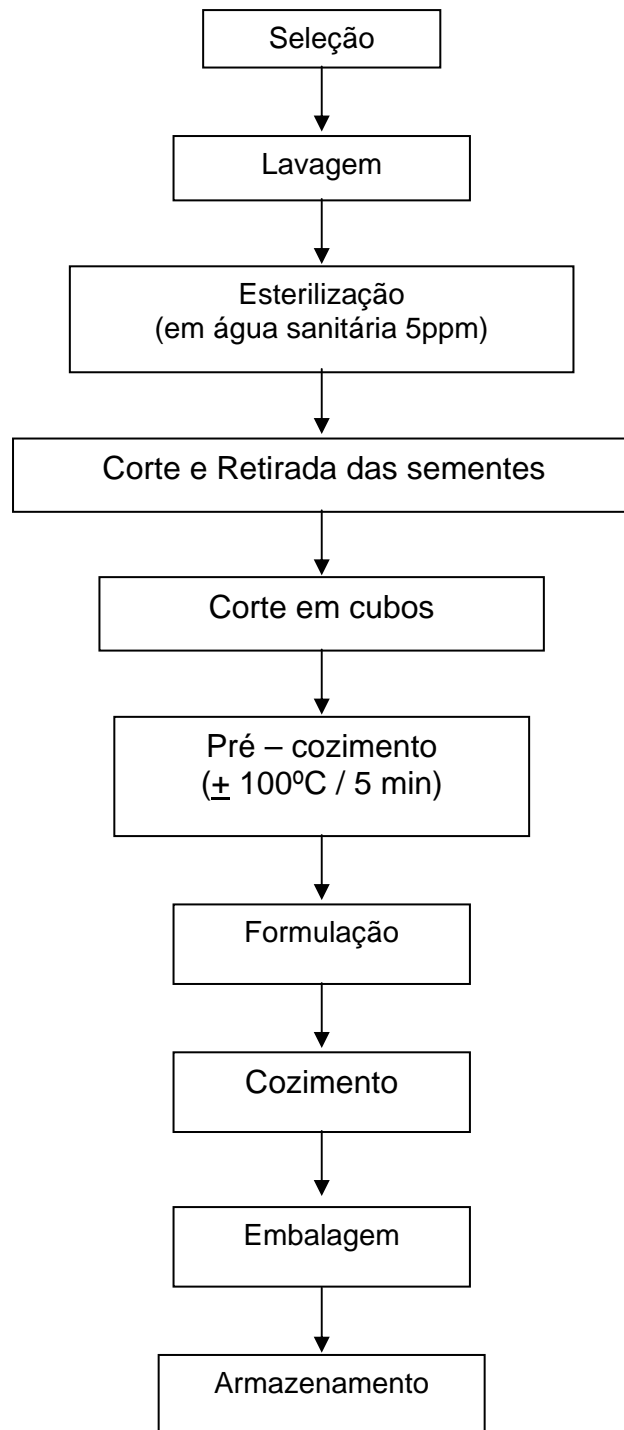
Seleção

Lavagem

Esterilização
(em água sanitária 5ppm)

Corte e Retirada das sementes

Corte em cubos

Pré – cozimento
($\underline{+}$ 100ºC / 5 min)

Formulação

Cozimento

Embalagem

Armazenamento